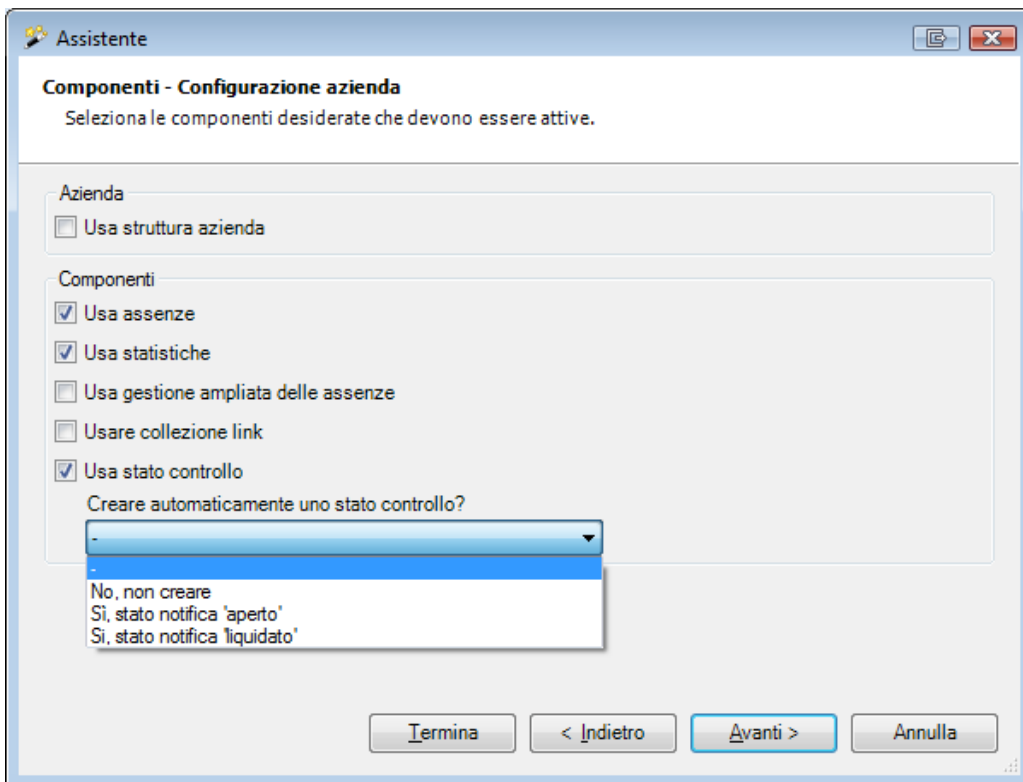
Assistente

Componenti - Configurazione azienda

Seleziona le componenti desiderate che devono essere attive.

Azienda

Usa struttura azienda

Componenti

Usa assenze

Usa statistiche

Usa gestione ampliata delle assenze

Usare collezione link

Usa stato controllo

Creare automaticamente uno stato controllo?

-

-

No, non creare

Sì, stato notifica 'aperto'

Sì, stato notifica 'liquidato'

Termina

< Indietro

Avanti >

Annulla